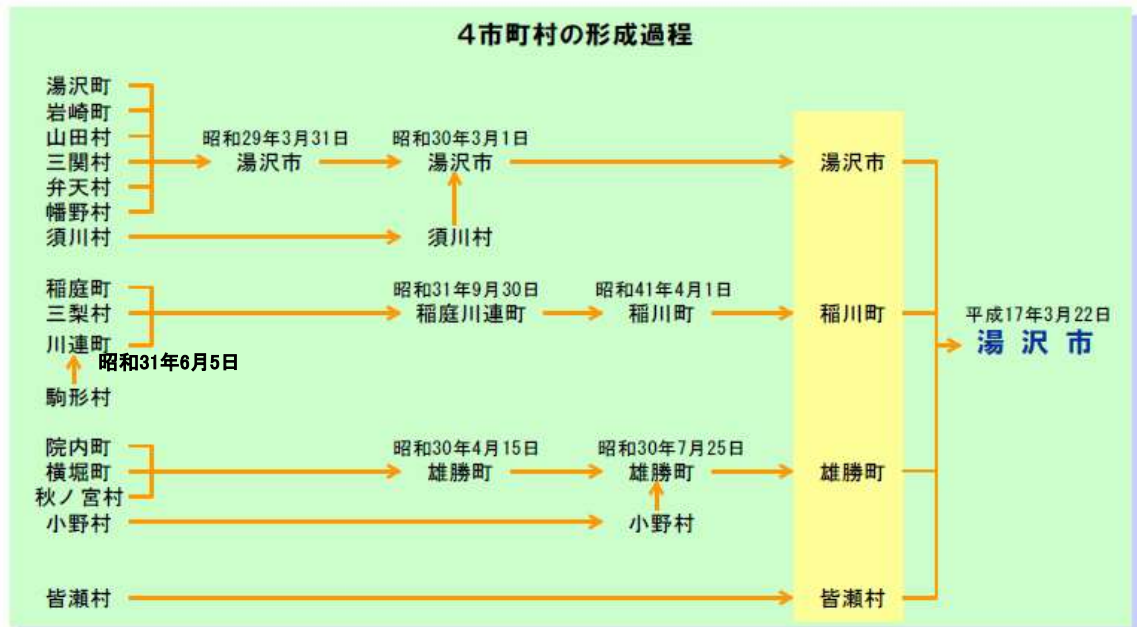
4市町村の形成過程

湯沢町
岩崎町
山田村
三関村
弁天村
幡野村
昭和29年3月31日
湯沢市
昭和30年3月1日
湯沢市
湯沢市
須川村
須川村

稲庭町
三梨村
川連町
昭和31年6月5日
駒形村
昭和31年9月30日
稲庭川連町
昭和41年4月1日
稲川町
稲川町

平成17年3月22日
湯 沢 市

院内町
横堀町
秋ノ宮村
昭和30年4月15日
雄勝町
昭和30年7月25日
雄勝町
雄勝町
小野村
小野村

皆瀬村
皆瀬村